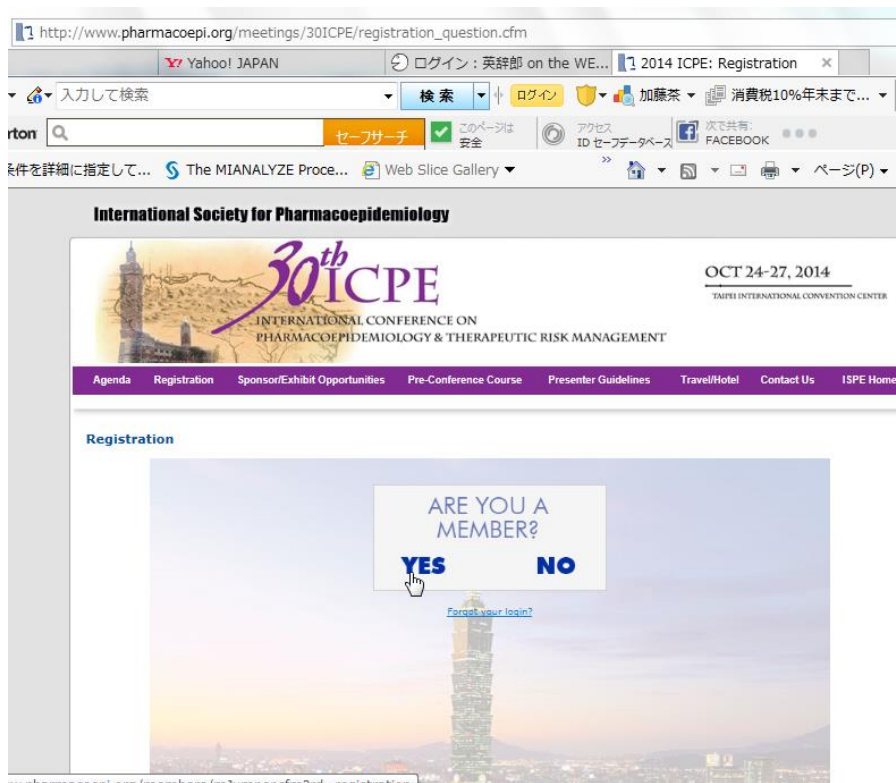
http://www.pharmacoepi.org/meetings/30ICPE/registration_question.cfm

Yahoo! JAPAN | ログイン：英辞郎 on the WE... | 2014 ICPE: Registration ×

入力して検索 | 検索 | ログイン | 加藤茶 | 消費税10%年末まで...

rton | セーフサーチ | このページは安全 | アクセス ID セーフデータベース | 次で共有: FACEBOOK

件を詳細に指定して... | The MIANALYZE Proce... | Web Slice Gallery | ページ(P)

International Society for Pharmacoepidemiology

30th ICPE

INTERNATIONAL CONFERENCE ON PHARMACOEPIDEMIOLOGY & THERAPEUTIC RISK MANAGEMENT

OCT 24-27, 2014

TAIPEI INTERNATIONAL CONVENTION CENTER

Agenda | Registration | Sponsor/Exhibit Opportunities | Pre-Conference Course | Presenter Guidelines | Travel/Hotel | Contact Us | ISPE Home

Registration

ARE YOU A MEMBER?

YES NO

Forgot your login?

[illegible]pharmacoepi.org/members/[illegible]=registration